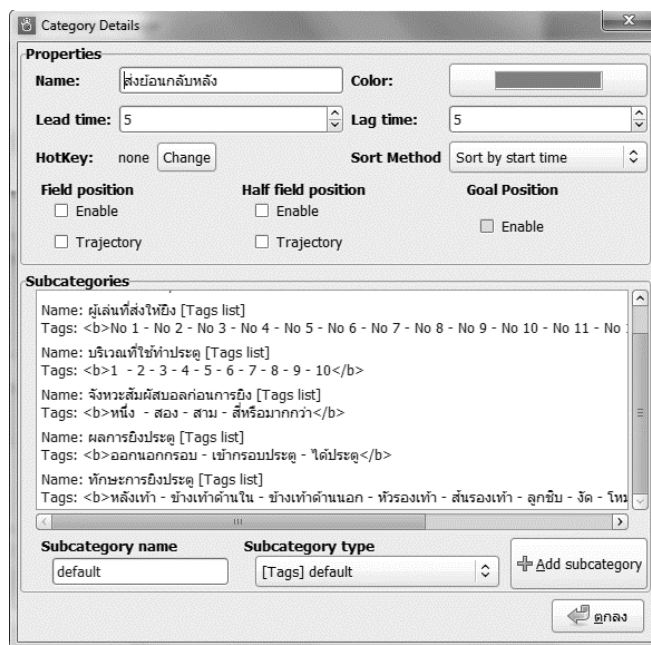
Category Details

Properties

Name: ส่งย้อนกลับหลัง

Color:

Lead time: 5

Lag time: 5

HotKey: none Change

Sort Method Sort by start time

Field position
Enable
Trajectory

Half field position
Enable
Trajectory

Goal Position
Enable

Subcategories

Name: ผู้เล่นที่ส่งให้ยิง [Tags list]
Tags: <b>No 1 - No 2 - No 3 - No 4 - No 5 - No 6 - No 7 - No 8 - No 9 - No 10 - No 11 - No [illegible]

Name: บริเวณที่ใช้ทำประตู [Tags list]
Tags: <b>1 - 2 - 3 - 4 - 5 - 6 - 7 - 8 - 9 - 10</b>

Name: จังหวะสัมผัสบอลก่อนการยิง [Tags list]
Tags: <b>หนึ่ง - สอง - สาม - สี่หรือมากกว่า</b>

Name: ผลการยิงประตู [Tags list]
Tags: <b>ออกนอกกรอบ - เข้ากรอบประตู - ได้ประตู</b>

Name: ทักษะการยิงประตู [Tags list]
Tags: <b>หลังเท้า - ข้างเท้าด้านใน - ข้างเท้าด้านนอก - หัวรองเท้า - ส้นรองเท้า - ลูกชิพ - จัด - โหม่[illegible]

Subcategory name
default

Subcategory type
[Tags] default

Add subcategory

ตกลง